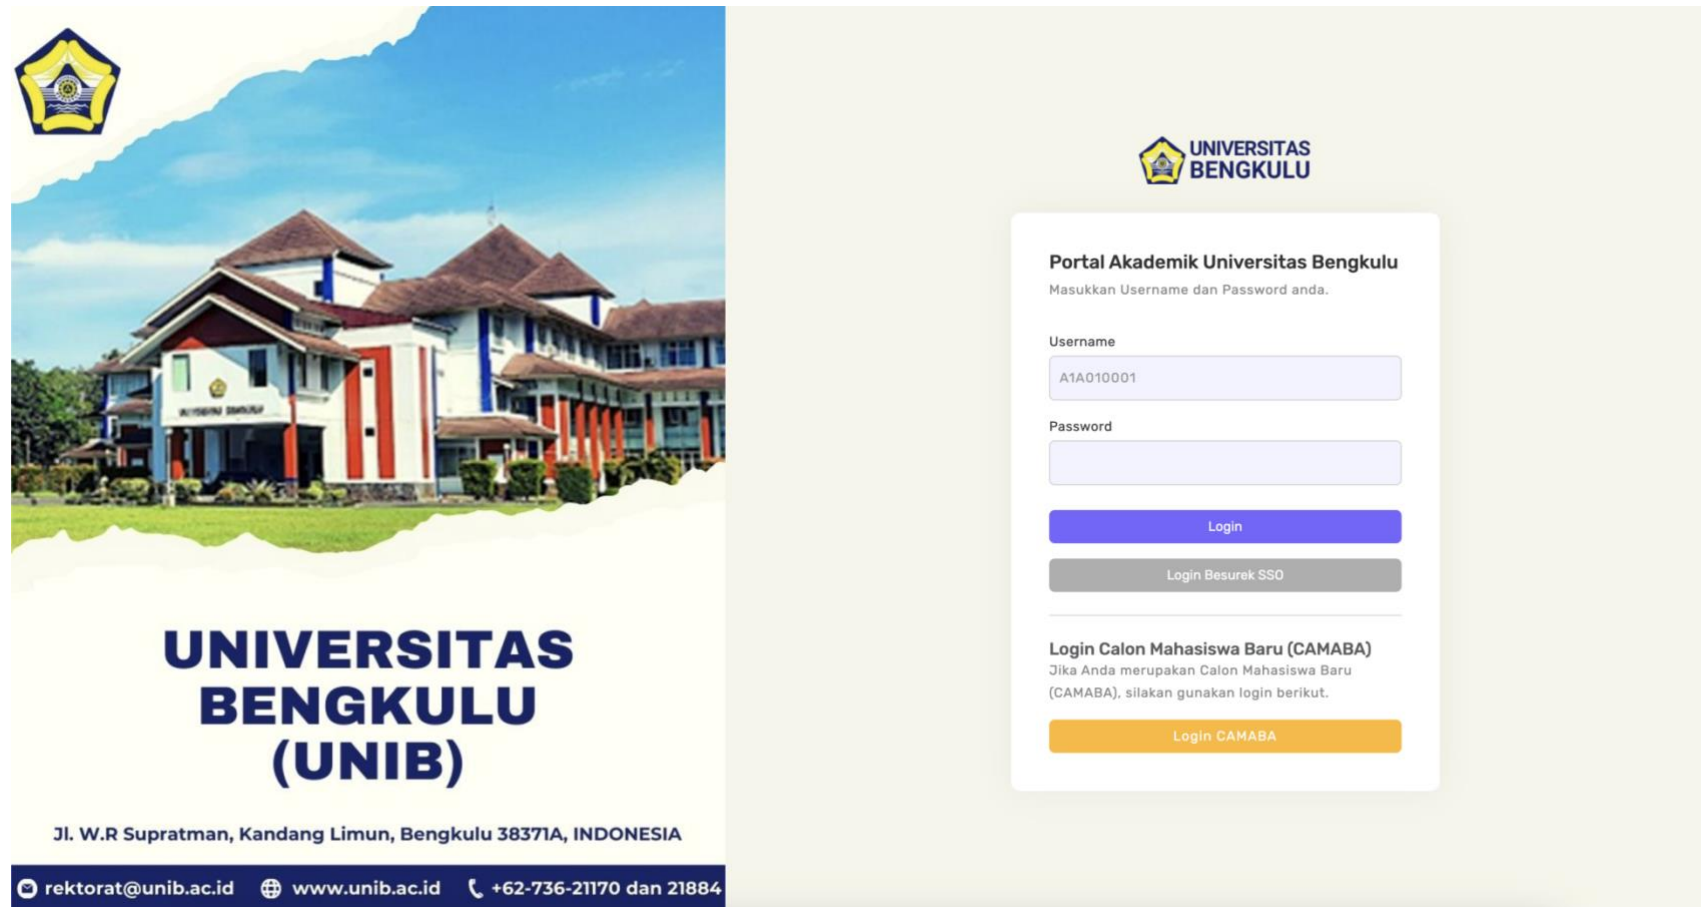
UNIVERSITAS BENGKULU (UNIB)

Jl. W.R Supratman, Kandang Limun, Bengkulu 38371A, INDONESIA

rektorat@unib.ac.id www.unib.ac.id +62-736-21170 dan 21884

UNIVERSITAS BENGKULU

Portal Akademik Universitas Bengkulu
Masukkan Username dan Password anda.

Username
A1A010001

Password

Login

Login Besurek SSO

Login Calon Mahasiswa Baru (CAMABA)
Jika Anda merupakan Calon Mahasiswa Baru (CAMABA), silakan gunakan login berikut.

Login CAMABA